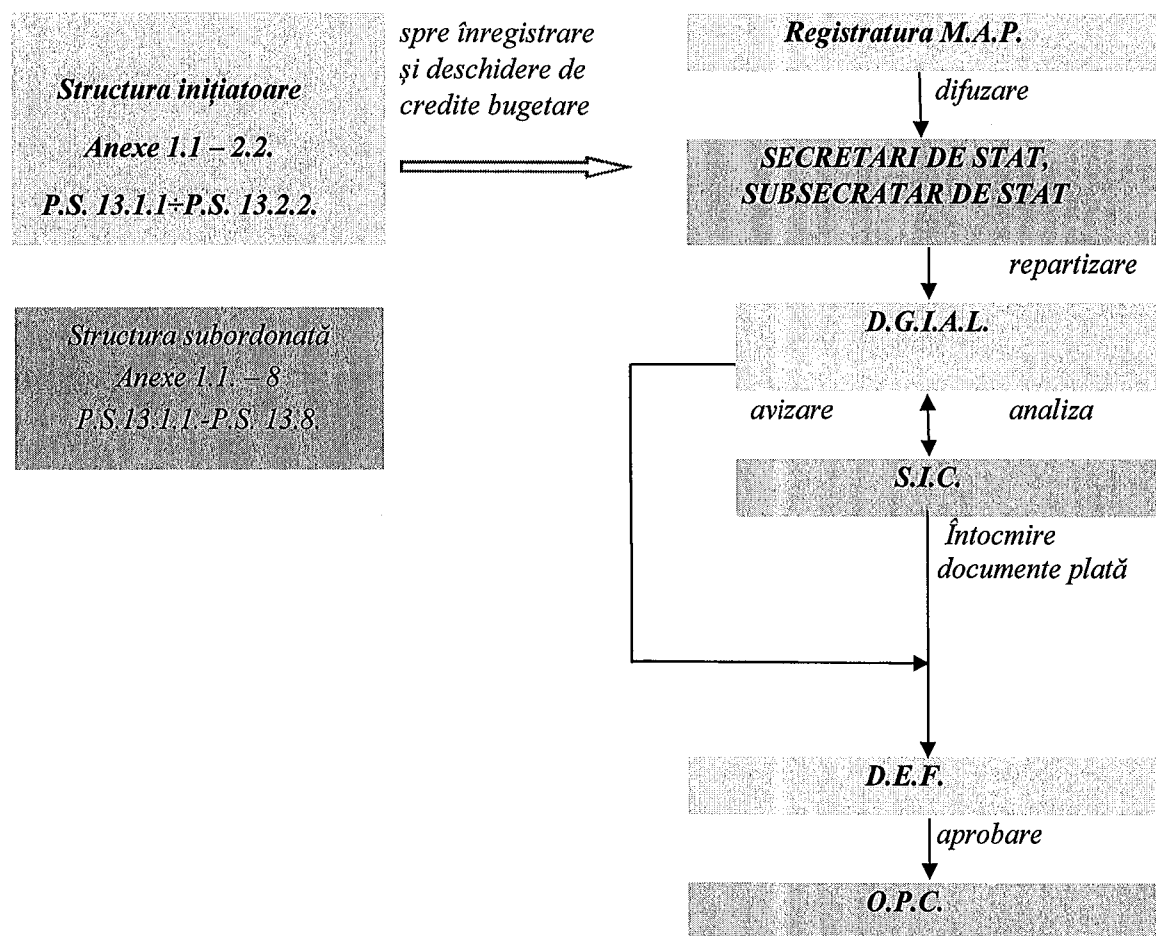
Structura inițiatoare

Anexe 1.1 – 2.2.

P.S. 13.1.1÷P.S. 13.2.2.

spre înregistrare și deschidere de credite bugetare

Structura subordonată

Anexe 1.1. – 8

P.S.13.1.1.-P.S. 13.8.

Registratura M.A.P.

difuzare

SECRETARI DE STAT, SUBSECRATAR DE STAT

repartizare

D.G.I.A.L.

avizare

analiza

S.I.C.

Întocmire documente plată

D.E.F.

aprobare

O.P.C.